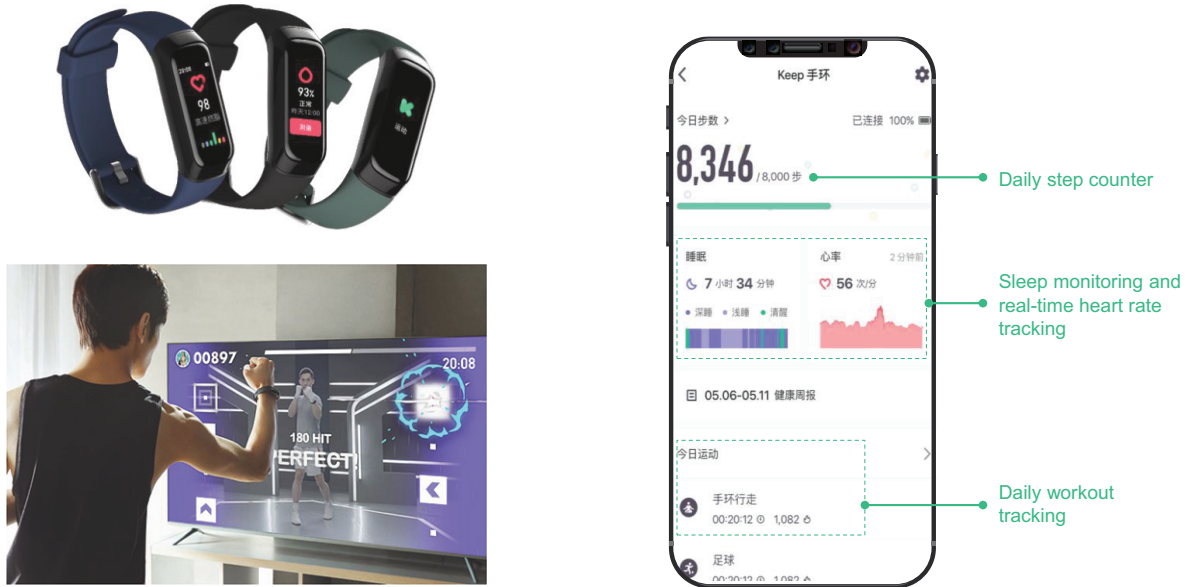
98

93%
正常

00897
20:08
180 HIT
PERFECT

Keep 手环

今日步数 >
已连接 100%

8,346 / 8,000 步

睡眠
7 小时 34 分钟
深睡 浅睡 清醒

心率
2 分钟前
56 次/分

05.06-05.11 健康周报

今日运动

手环行走
00:20:12 1,082

足球

Daily step counter

Sleep monitoring and real-time heart rate tracking

Daily workout tracking